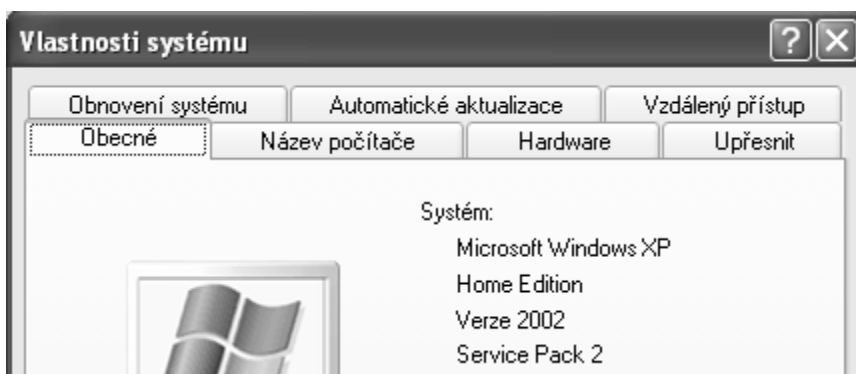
Vlastnosti systému

?

Obnovení systému | Automatické aktualizace | Vzdálený přístup

Obecné | Název počítače | Hardware | Upřesnit

Systém:

Microsoft Windows XP

Home Edition

Verze 2002

Service Pack 2